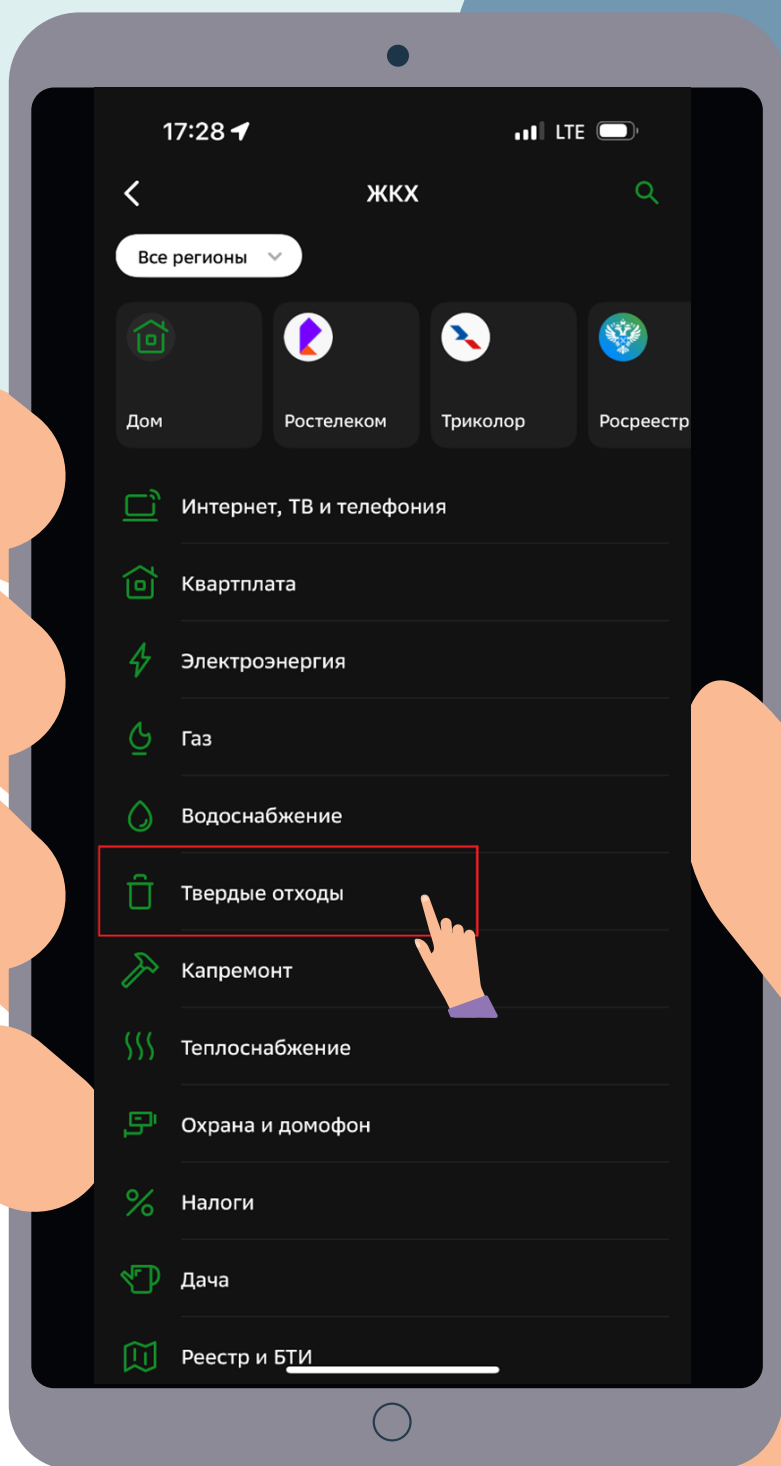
17:28

LTE

ЖКХ

Все регионы

Дом

Ростелеком

Триколор

Росреестр

Интернет, ТВ и телефония

Квартплата

Электроэнергия

Газ

Водоснабжение

Твердые отходы

Капремонт

Теплоснабжение

Охрана и домофон

Налоги

Дача

Реестр и БТИ